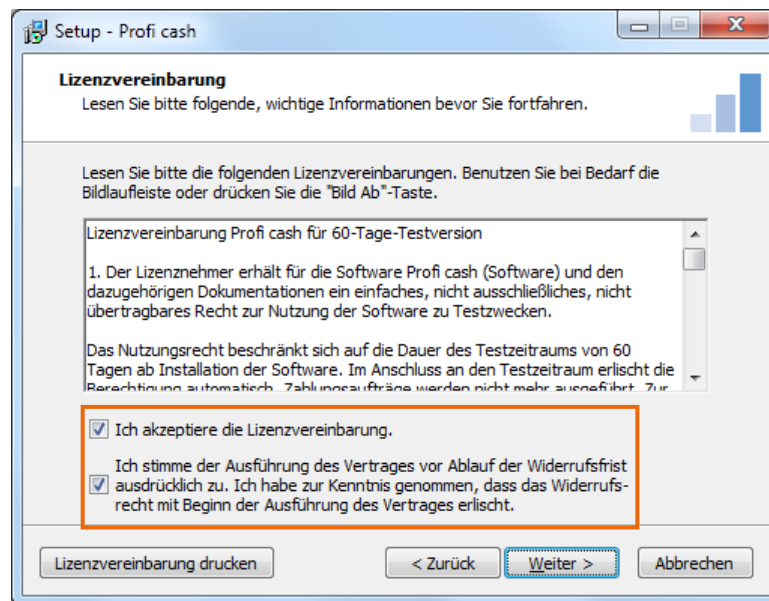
Setup - Profi cash

**Lizenzvereinbarung**
Lesen Sie bitte folgende, wichtige Informationen bevor Sie fortfahren.

Lesen Sie bitte die folgenden Lizenzvereinbarungen. Benutzen Sie bei Bedarf die Bildlaufleiste oder drücken Sie die "Bild Ab"-Taste.

Lizenzvereinbarung Profi cash für 60-Tage-Testversion

1. Der Lizenznehmer erhält für die Software Profi cash (Software) und den dazugehörigen Dokumentationen ein einfaches, nicht ausschließliches, nicht übertragbares Recht zur Nutzung der Software zu Testzwecken.

Das Nutzungsrecht beschränkt sich auf die Dauer des Testzeitraums von 60 Tagen ab Installation der Software. Im Anschluss an den Testzeitraum erlischt die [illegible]

Ich akzeptiere die Lizenzvereinbarung.

Ich stimme der Ausführung des Vertrages vor Ablauf der Widerrufsfrist ausdrücklich zu. Ich habe zur Kenntnis genommen, dass das Widerrufsrecht mit Beginn der Ausführung des Vertrages erlischt.

Lizenzvereinbarung drucken | < Zurück | Weiter > | Abbrechen